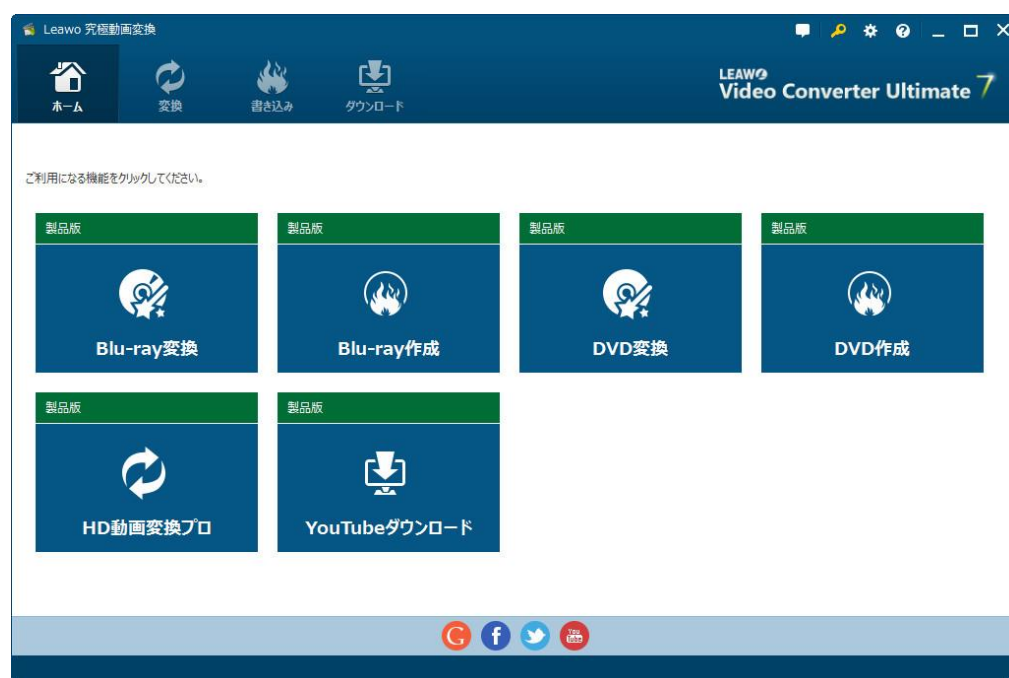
Leawo 究極動画変換

ホーム
変換
書き込み
ダウンロード

LEAWO
Video Converter Ultimate 7

ご利用になる機能をクリックしてください。

製品版
Blu-ray変換

製品版
Blu-ray作成

製品版
DVD変換

製品版
DVD作成

製品版
HD動画変換プロ

製品版
YouTubeダウンロード

G f You Tube